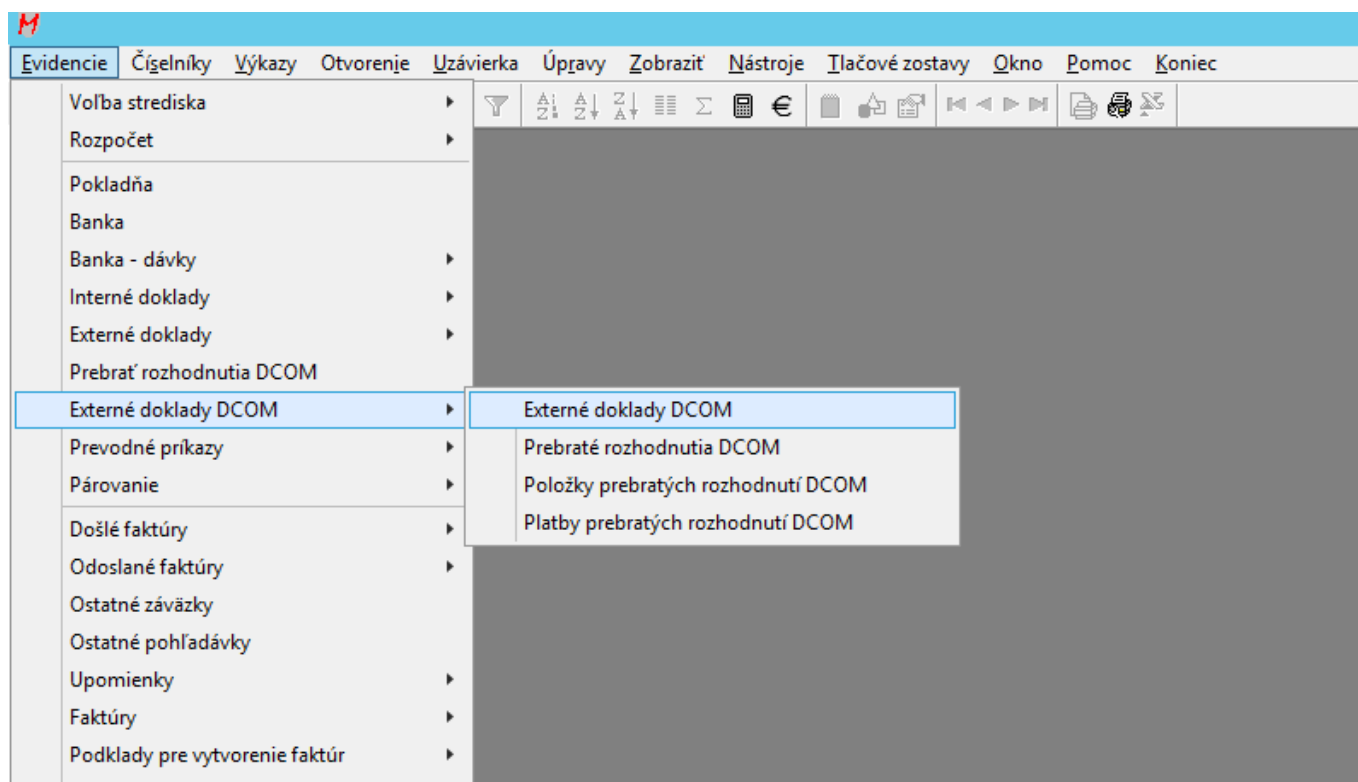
M

Evidencie Číselníky Výkazy Otvorenie Uzávierka Úpravy Zobraziť Nástroje Tlačové zostavy Okno Pomoc Koniec

Voľba strediska
Rozpočet
Pokladňa
Banka
Banka - dávky
Interné doklady
Externé doklady
Prebrať rozhodnutia DCOM
Externé doklady DCOM
Prevodné príkazy
Párovanie
Došlé faktúry
Odoslané faktúry
Ostatné záväzky
Ostatné pohľadávky
Upomienky
Faktúry
Podklady pre vytvorenie faktúr

Externé doklady DCOM
Prebraté rozhodnutia DCOM
Položky prebratých rozhodnutí DCOM
Platby prebratých rozhodnutí DCOM